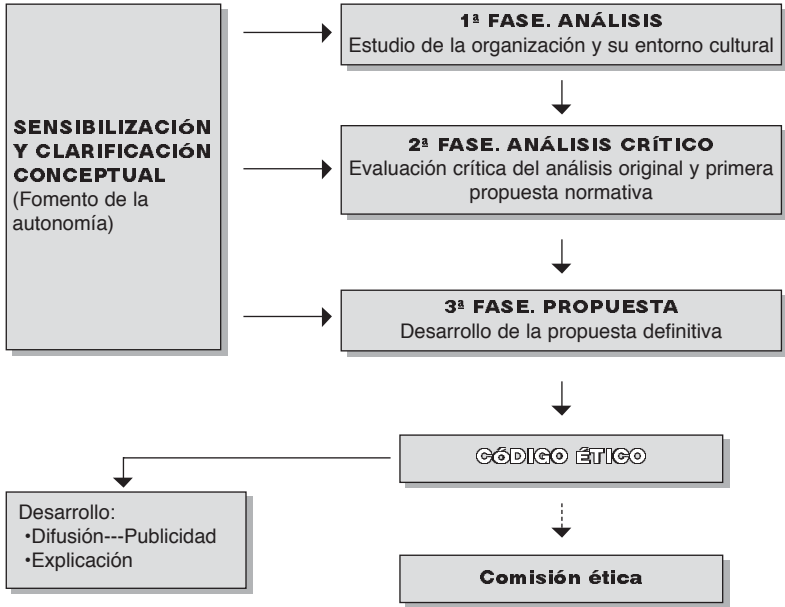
SENSIBILIZACIÓN Y CLARIFICACIÓN CONCEPTUAL
(Fomento de la autonomía)

1ª FASE. ANÁLISIS
Estudio de la organización y su entorno cultural

2ª FASE. ANÁLISIS CRÍTICO
Evaluación crítica del análisis original y primera propuesta normativa

3ª FASE. PROPUESTA
Desarrollo de la propuesta definitiva

CÓDIGO ÉTICO

Desarrollo:
•Difusión---Publicidad
•Explicación

Comisión ética